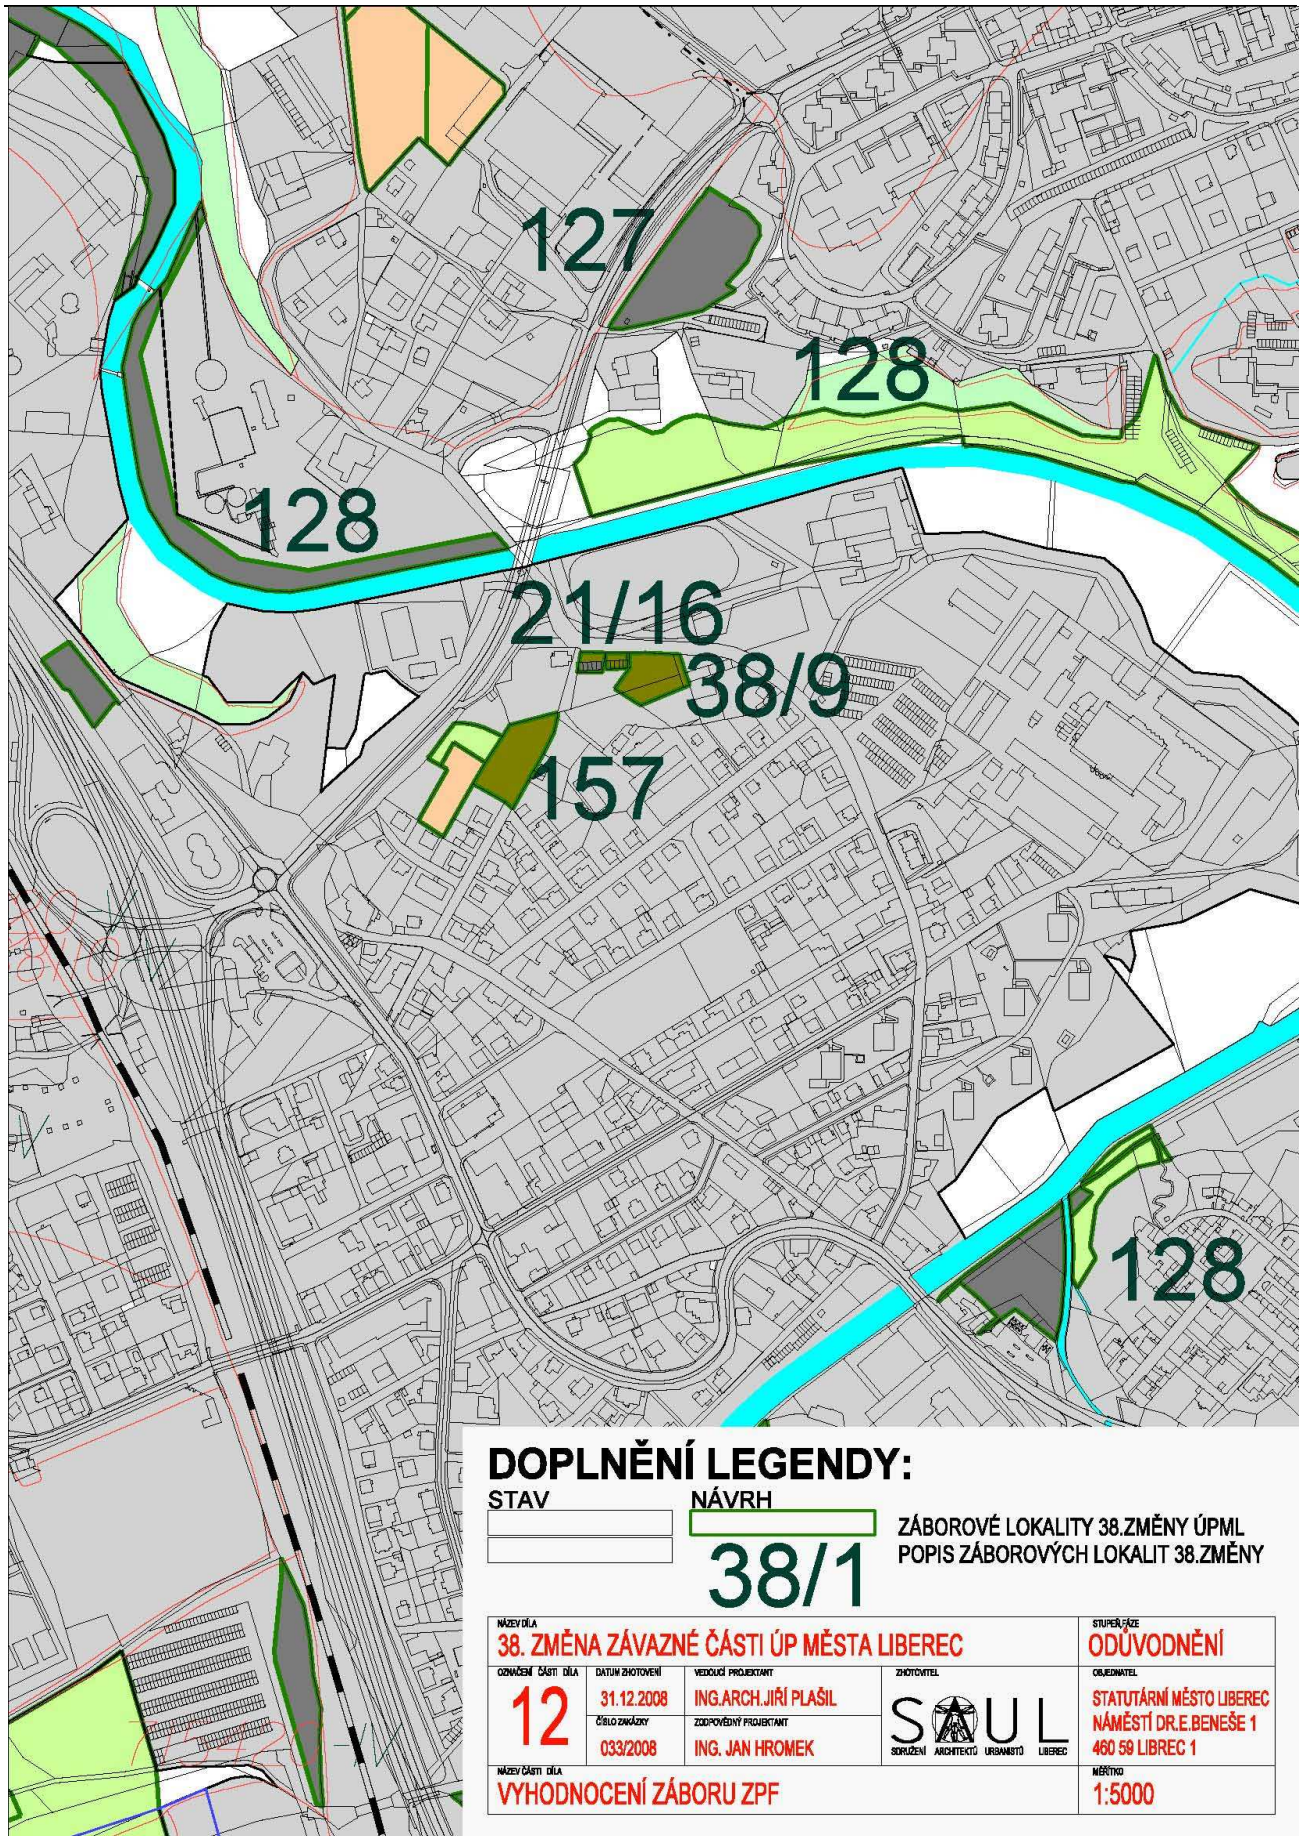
127

128

128

21/16

38/9

157

128

DOPLNĚNÍ LEGENDY:

STAV

NÁVRH

ZÁBOROVÉ LOKALITY 38.ZMĚNY ÚPML
POPIS ZÁBOROVÝCH LOKALIT 38.ZMĚNY

38/1

| NÁZEV DÍLA 38. ZMĚNA ZÁVAZNÉ ČÁSTI ÚP MĚSTA LIBEREC | | | | STUPEŇ/FÁZE ODŮVODNĚNÍ |
|---|---|---|---|---|
| OZNAČENÍ ČÁSTI DÍLA 12 | DATUM ZHOTOVENÍ 31.12.2008 | VEDOUCÍ PROJEKTANT ING.ARCH.JIŘÍ PLAŠIL | ZHOTOVITEL SAUL SDRUŽENÍ ARCHITEKTŮ URBANISTŮ LIBEREC | OBJEDNATEL STATUTÁRNÍ MĚSTO LIBEREC NÁMĚSTÍ DR.E.BENEŠE 1 460 59 LIBREC 1 |
| | ČÍSLO ZAKÁZKY 033/2008 | ZODPOVĚDNÝ PROJEKTANT ING. JAN HROMEK | | |
| NÁZEV ČÁSTI DÍLA VYHODNOCENÍ ZÁBORU ZPF | | | | MĚŘÍTKO 1:5000 |